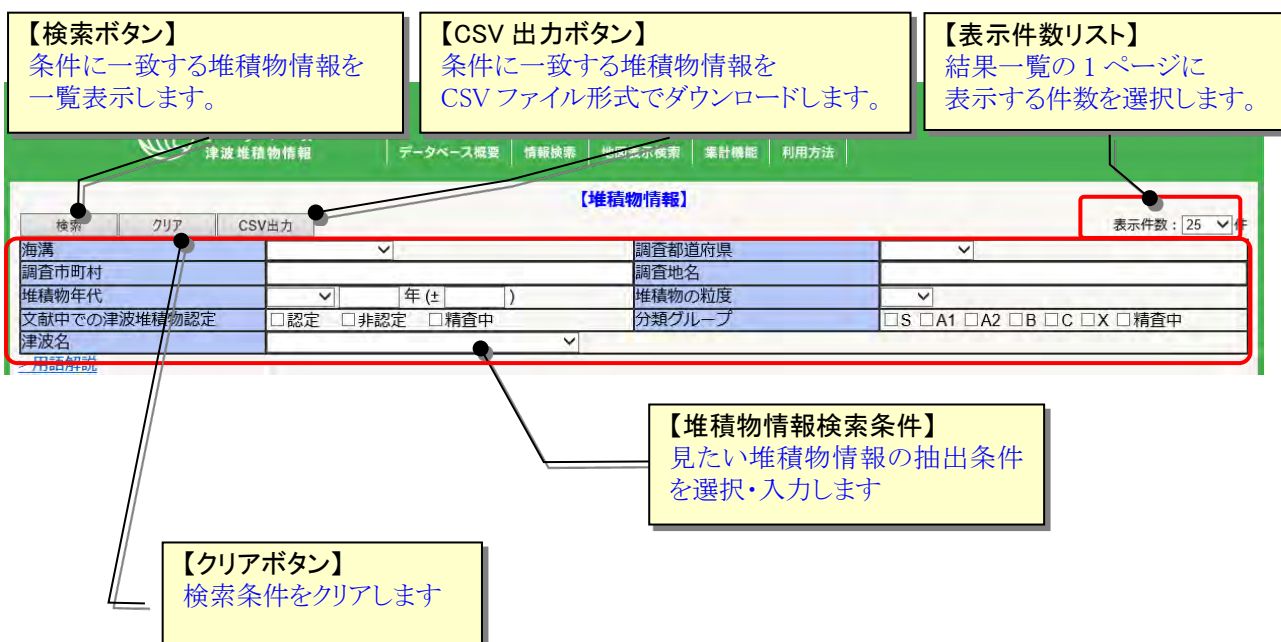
【検索ボタン】
条件に一致する堆積物情報を一覧表示します。

【CSV 出力ボタン】
条件に一致する堆積物情報をCSV ファイル形式でダウンロードします。

【表示件数リスト】
結果一覧の 1 ページに表示する件数を選択します。

津波堆積物情報 | データベース概要 | 情報検索 | 地図表示検索 | 集計機能 | 利用方法

【堆積物情報】

検索 クリア CSV出力

表示件数: 25 件

| 海溝 | | 調査都道府県 | |
|---|---|---|---|
| 調査市町村 | | 調査地名 | |
| 堆積物年代 | 年 (± ) | 堆積物の粒度 | |
| 文献中での津波堆積物認定 | □認定 □非認定 □精査中 | 分類グループ | □S □A1 □A2 □B □C □X □精査中 |
| 津波名 | | | |

> 用語解説

【堆積物情報検索条件】
見たい堆積物情報の抽出条件を選択・入力します

【クリアボタン】
検索条件をクリアします